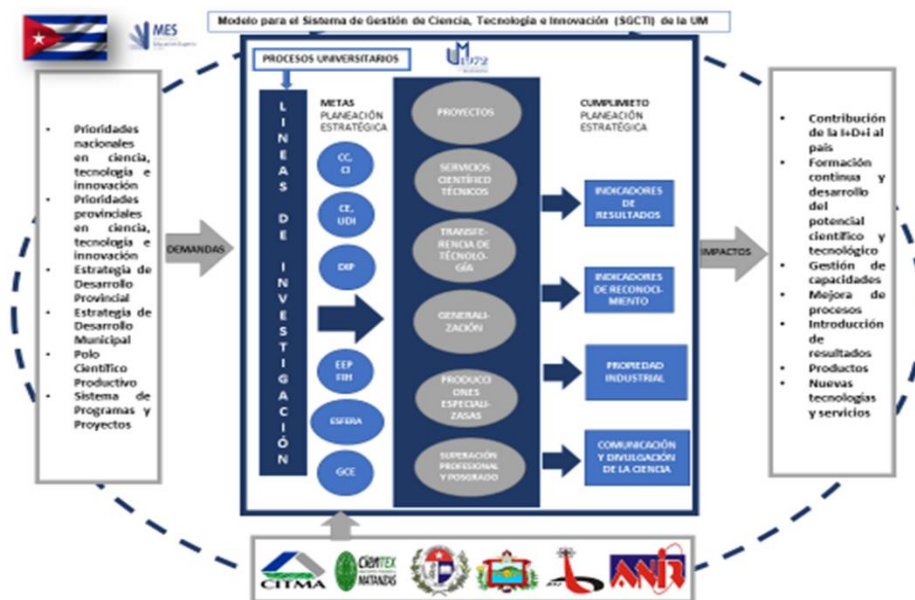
MES

Modelo para el Sistema de Gestión de Ciencia, Tecnología e Innovación (SGCTI) de la UM

- Prioridades nacionales en ciencia, tecnología e innovación
- Prioridades provinciales en ciencia, tecnología e innovación
- Estrategia de Desarrollo Provincial
- Estrategia de Desarrollo Municipal
- Polo Científico Productivo
- Sistema de Programas y Proyectos

DEMANDAS

PROCESOS UNIVERSITARIOS

UM

LINEAS DE INVESTIGACIÓN

METAS
PLANEACIÓN ESTRATÉGICA

CG, CI

CE, UDI

DIP

EEP FIH

ESFERA

GCE

PROYECTOS

SERVICIOS CIENTÍFICO TÉCNICOS

TRANSFERENCIA DE TECNOLOGÍA

GENERALIZACIÓN

PRODUCCIONES ESPECIALIZASAS

SUPERACIÓN PROFESIONAL Y POSGRADO

CUMPLIMIETO
PLANEACIÓN ESTRATÉGICA

INDICADORES DE RESULTADOS

INDICADORES DE RECONOCIMIENTO

PROPIEDAD INDUSTRIAL

COMUNICACIÓN Y DIVULGACIÓN DE LA CIENCIA

IMPACTOS

- Contribución de la I+D+i al país
- Formación continua y desarrollo del potencial científico y tecnológico
- Gestión de capacidades
- Mejora de procesos
- Introducción de resultados
- Productos
- Nuevas tecnologías y servicios

CITMA

CIENTEX MATANZAS

ANIR